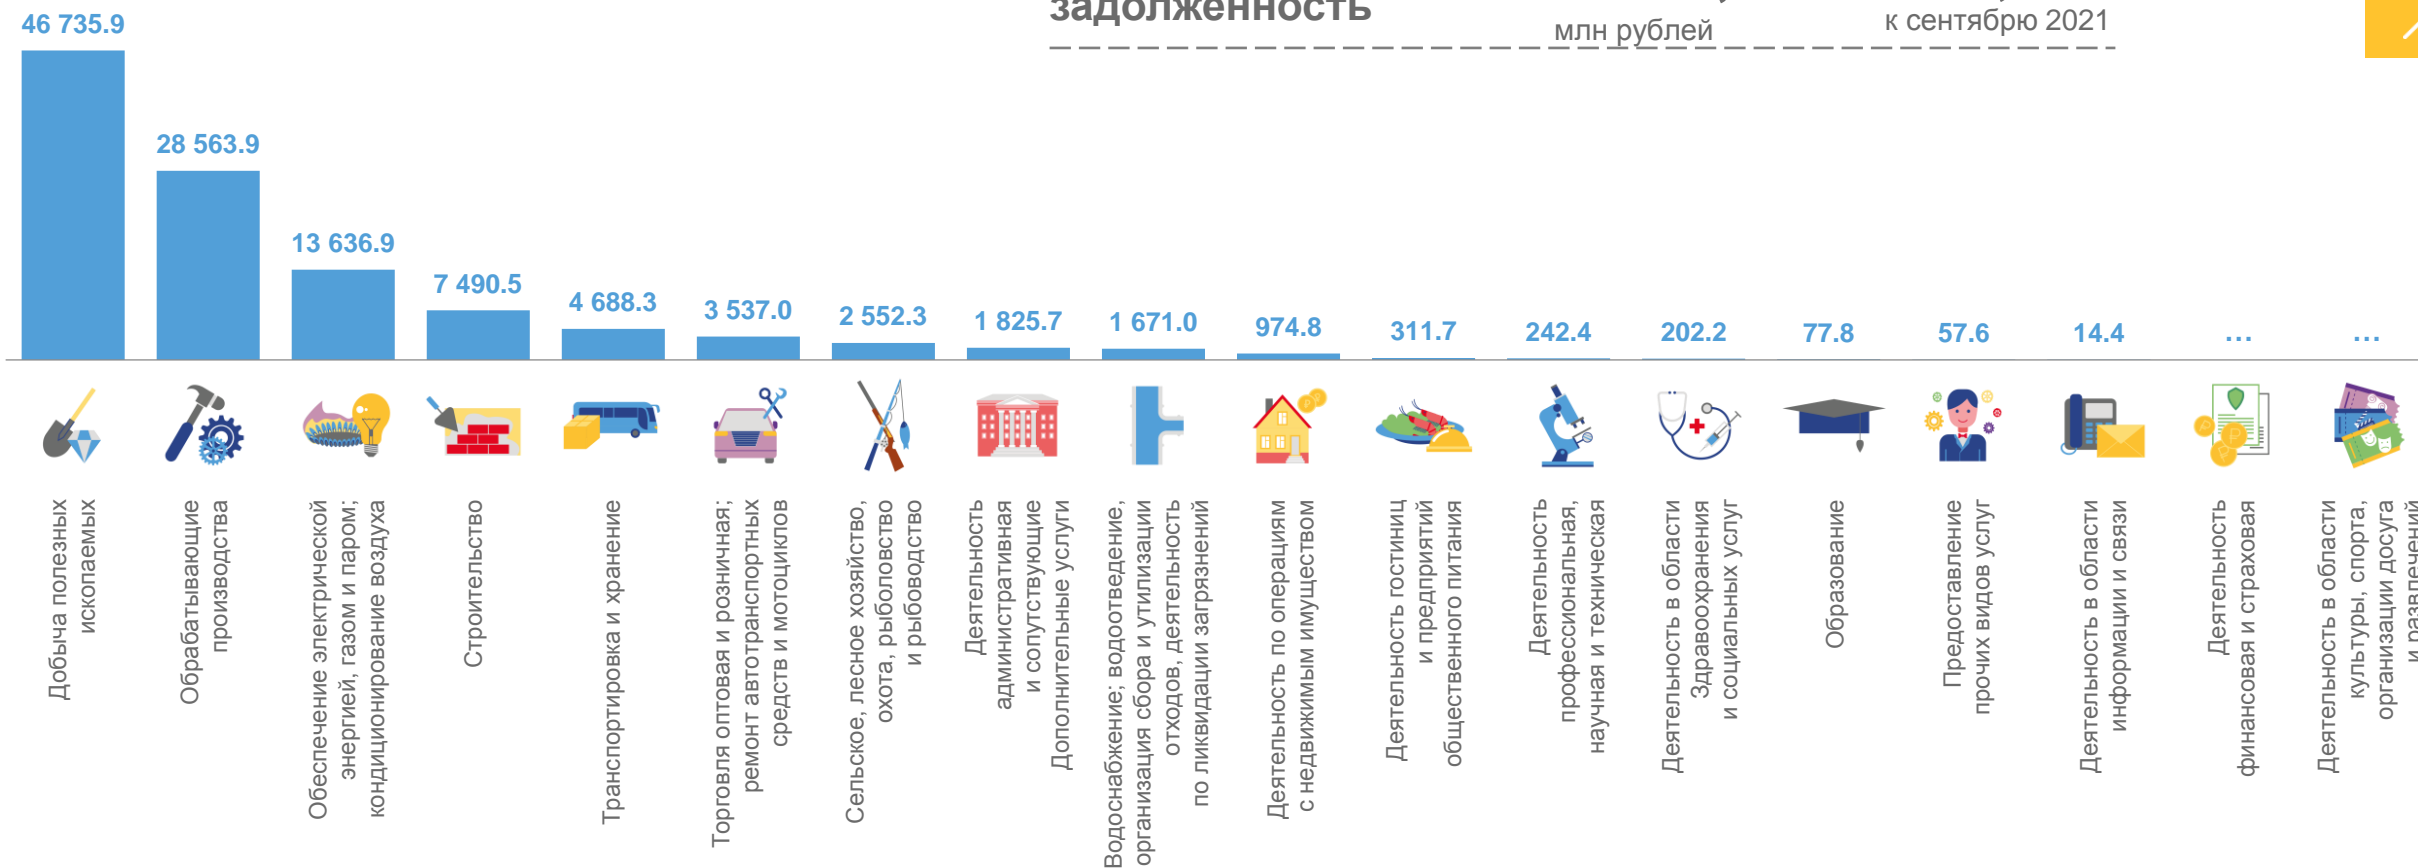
задолженность

млн рублей

к сентябрю 2021

46 735.9
28 563.9
13 636.9
7 490.5
4 688.3
3 537.0
2 552.3
1 825.7
1 671.0
974.8
311.7
242.4
202.2
77.8
57.6
14.4
...
...

Добыча полезных ископаемых

Обрабатывающие производства

Обеспечение электрической энергией, газом и паром; кондиционирование воздуха

Строительство

Транспортировка и хранение

Торговля оптовая и розничная; ремонт автотранспортных средств и мотоциклов

Сельское, лесное хозяйство, охота, рыболовство и рыбоводство

Деятельность административная и сопутствующие дополнительные услуги

Водоснабжение; водоотведение, организация сбора и утилизации отходов, деятельность по ликвидации загрязнений

Деятельность по операциям с недвижимым имуществом

Деятельность гостиниц и предприятий общественного питания

Деятельность профессиональная, научная и техническая

Деятельность в области здравоохранения и социальных услуг

Образование

Предоставление прочих видов услуг

Деятельность в области информации и связи

Деятельность финансовая и страховая

Деятельность в области культуры, спорта, организации досуга и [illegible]